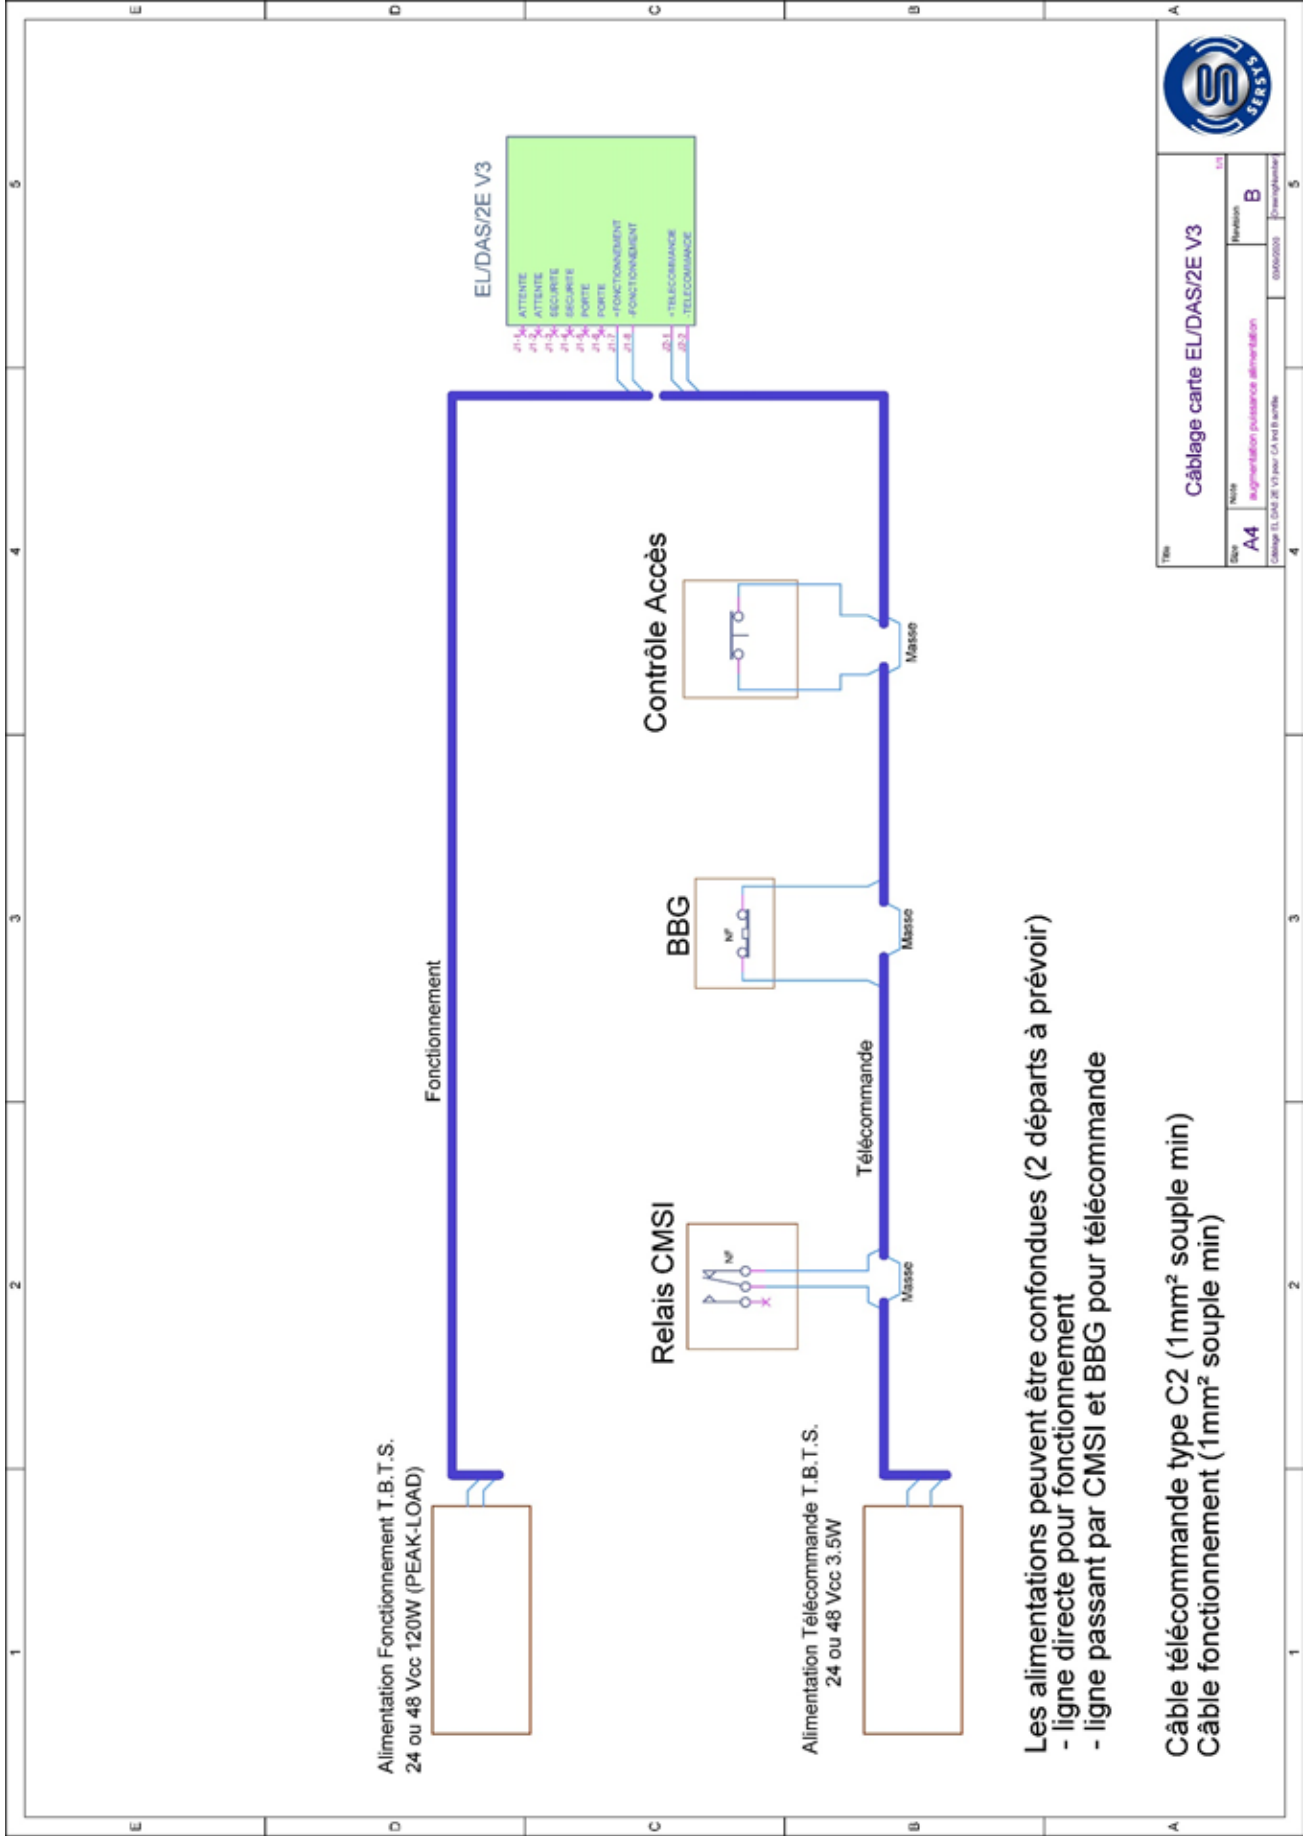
EL/DAS/2E V3

J1-1 ATTENTE
J1-2 ATTENTE
J1-3 SECURITE
J1-4 SECURITE
J1-5 PORTE
J1-6 PORTE
J1-7 +FONCTIONNEMENT
J1-8 -FONCTIONNEMENT
J2-1 +TELECOMMANDE
J2-2 -TELECOMMANDE

Contrôle Accès

Masse

BBG

NF

Masse

Fonctionnement

Télécommande

Relais CMSI

NF

Masse

Alimentation Fonctionnement T.B.T.S.
24 ou 48 Vcc 120W (PEAK-LOAD)

Alimentation Télécommande T.B.T.S.
24 ou 48 Vcc 3.5W

Les alimentations peuvent être confondues (2 départs à prévoir)
- ligne directe pour fonctionnement
- ligne passant par CMSI et BBG pour télécommande

Câble télécommande type C2 (1mm² souple min)
Câble fonctionnement (1mm² souple min)

SERSYS

Title
Câblage carte EL/DAS/2E V3

Size
A4

Note
augmentation puissance alimentation

Revision
B

Câblage EL DAS 2E V3 pour CA incl B.schdoc

03/06/2020

Drawing Number

1/1

E D C B A

1 2 3 4 5